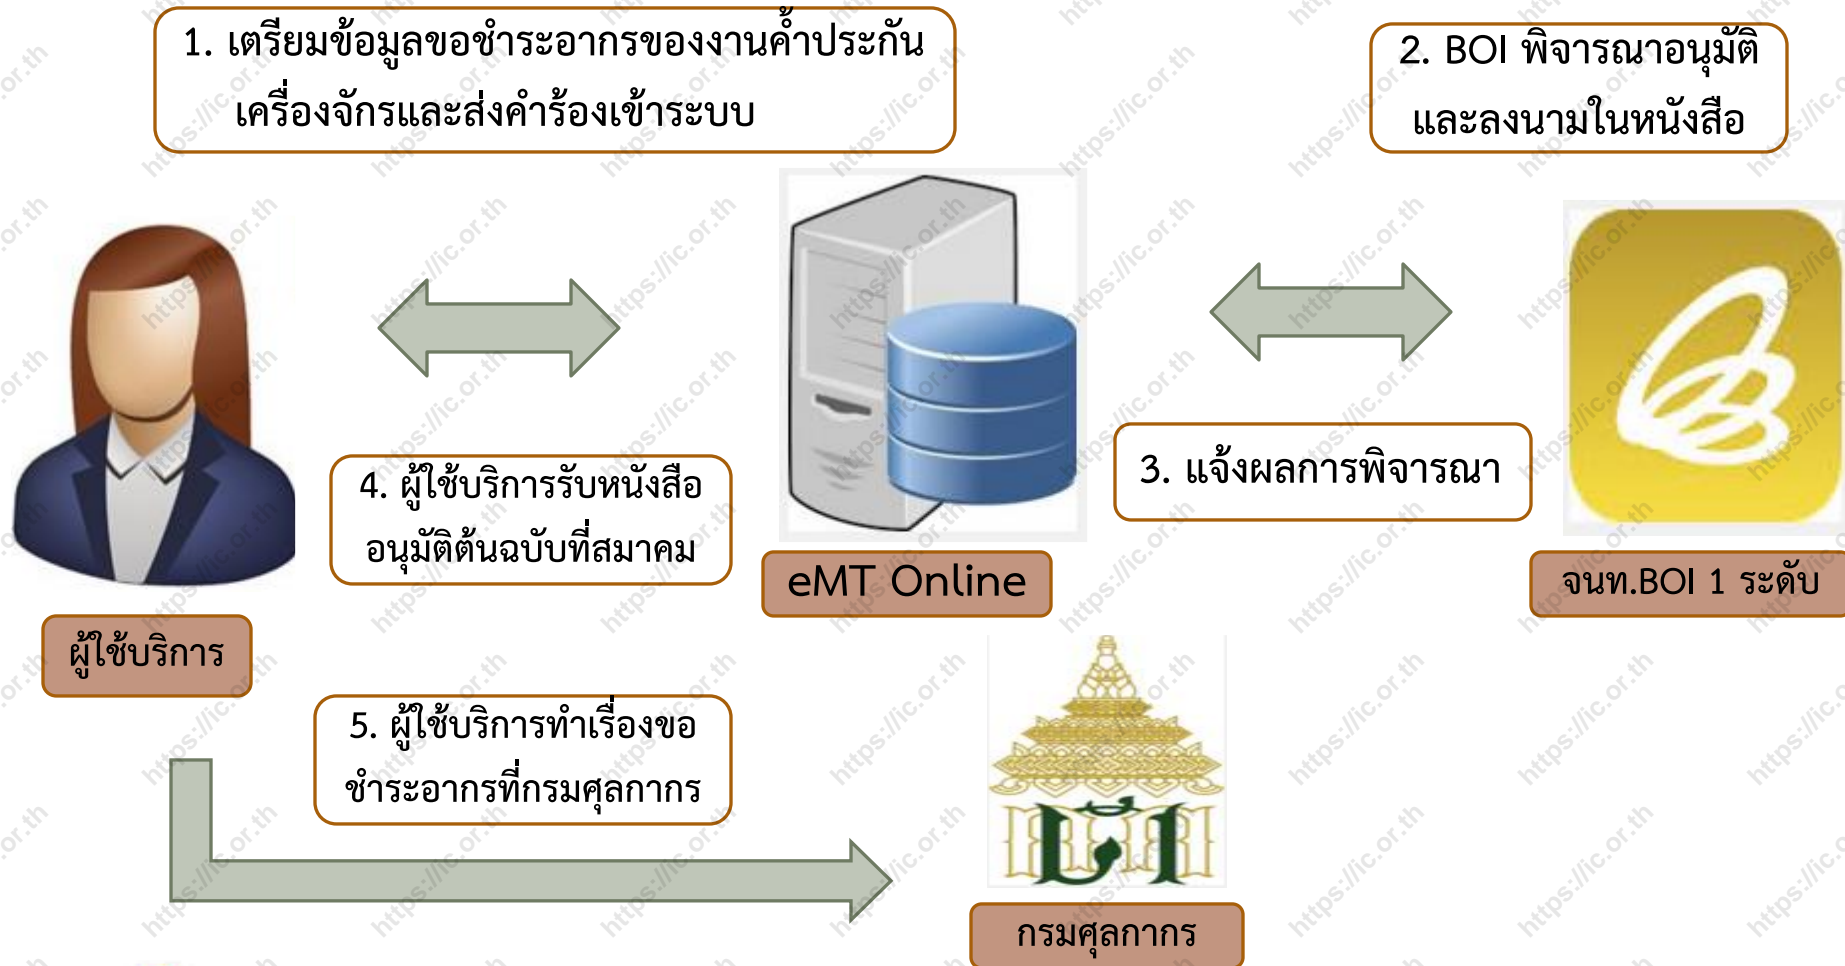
1. เตรียมข้อมูลขอชำระอากรของงานค้ำประกันเครื่องจักรและส่งคำร้องเข้าระบบ

2. BOI พิจารณาอนุมัติและลงนามในหนังสือ

eMT Online

3. แจ้งผลการพิจารณา

จนท.BOI 1 ระดับ

4. ผู้ใช้บริการรับหนังสืออนุมัติต้นฉบับที่สมาคม

ผู้ใช้บริการ

5. ผู้ใช้บริการทำเรื่องขอชำระอากรที่กรมศุลกากร

กรมศุลกากร

https://ic.or.th